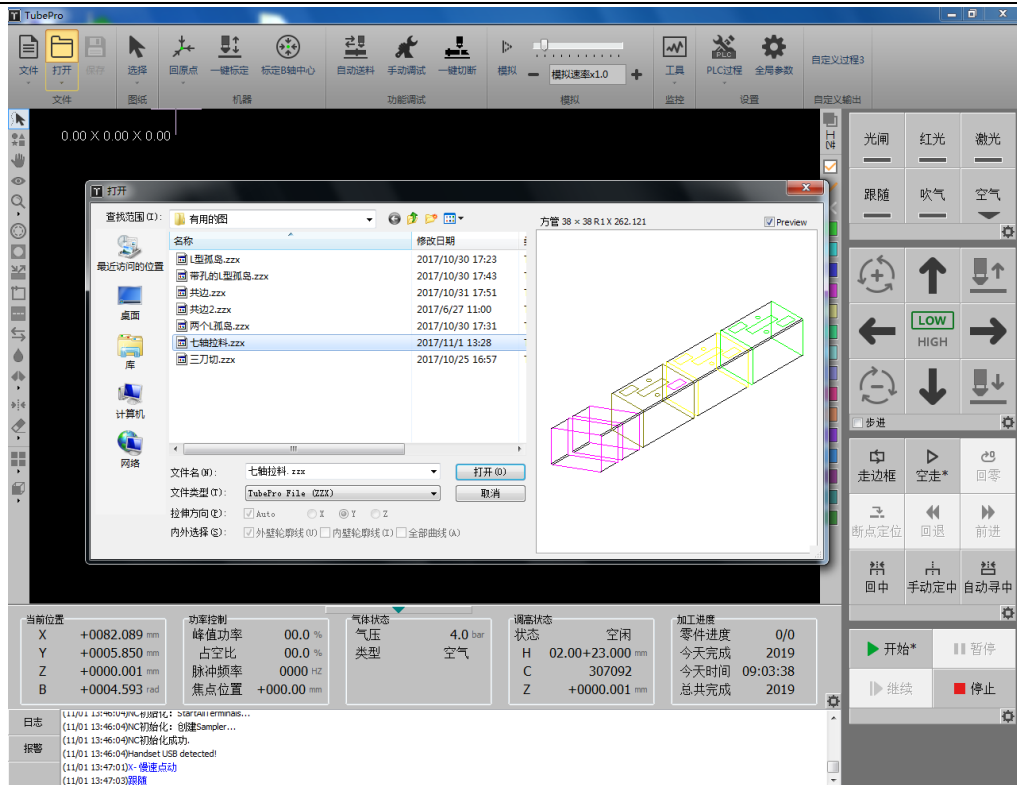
TubePro

文件 打开 保存 | 选择 | 回原点 一键标定 标定B轴中心 | 自动送料 手动调试 一键切断 | 模拟 模拟速率x1.0 | 工具 | PLC过程 全局参数 | 自定义过程3

文件 图纸 机器 功能调试 模拟 监控 设置 自定义输出

0.00 X 0.00 X 0.00

打开

查找范围(I): 有用的图

最近访问的位置
桌面
库
计算机
网络

| 名称 | 修改日期 |
|---|---|
| L型孤岛.zzx | 2017/10/30 17:23 |
| 带孔的L型孤岛.zzx | 2017/10/30 17:43 |
| 共边.zzx | 2017/10/31 17:51 |
| 共边2.zzx | 2017/6/27 11:00 |
| 两个L孤岛.zzx | 2017/10/30 17:31 |
| 七轴拉料.zzx | 2017/11/1 13:28 |
| 三刀切.zzx | 2017/10/25 16:57 |

方管 38 × 38 R1 X 262.121
Preview

文件名(N): 七轴拉料.zzx 打开(O)
文件类型(T): TubePro File (ZZX) 取消
拉伸方向(E): Auto X Y Z
内外选择(S): 外壁轮廓线(U) 内壁轮廓线(I) 全部曲线(A)

光闸 红光 激光
跟随 吹气 空气

LOW
HIGH

步进

走边框 空走* 回零
断点定位 回退 前进
回中 手动定中 自动寻中

当前位置
X +0082.089 mm
Y +0005.850 mm
Z +0000.001 mm
B +0004.593 rad

功率控制
峰值功率 00.0 %
占空比 00.0 %
脉冲频率 0000 HZ
焦点位置 +000.00 mm

气体状态
气压 4.0 bar
类型 空气

调高状态
状态 空闲
H 02.00+23.000 mm
C 307092
Z +0000.001 mm

加工进度
零件进度 0/0
今天完成 2019
今天时间 09:03:38
总共完成 2019

开始*
暂停
继续
停止

日志
报警

(11/01 13:46:04)NC初始化: StartAllTerminals...
(11/01 13:46:04)NC初始化: 创建Sampler...
(11/01 13:46:04)NC初始化成功.
(11/01 13:46:04)Handset USB detected!
(11/01 13:47:01)X- 慢速点动
(11/01 13:47:03)跟随